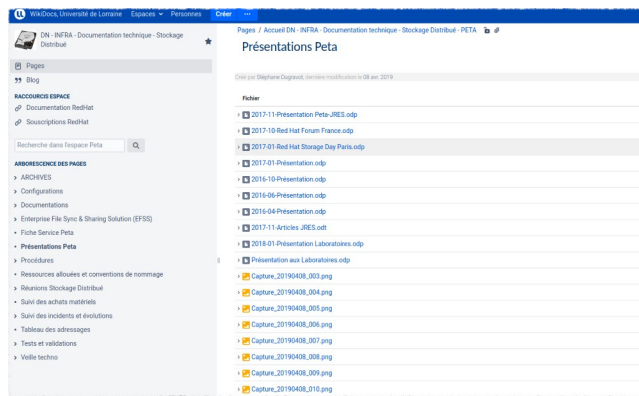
WikiDocs, Université de Lorraine Espaces Personnes Créer ···

DN - INFRA - Documentation technique - Stockage Distribué

Pages
Blog

RACCOURCIS ESPACE
Documentation RedHat
Souscriptions RedHat

Recherche dans l'espace Peta

ARBORESCENCE DES PAGES
ARCHIVES
Configurations
Documentations
Enterprise File Sync & Sharing Solution (EFSS)
Fiche Service Peta
Présentations Peta
Procédures
Ressources allouées et conventions de nommage
Réunions Stockage Distribué
Suivi des achats matériels
Suivi des incidents et évolutions
Tableau des adressages
Tests et validations
Veille techno

Pages / Accueil DN - INFRA - Documentation technique - Stockage Distribué - PETA

Présentations Peta

Créé par Stéphane Dugravot, dernière modification le 08 avr. 2019

Fichier
2017-11-Présentation Peta-JRES.odp
2017-10-Red Hat Forum France.odp
2017-01-Red Hat Storage Day Paris.odp
2017-01-Présentation.odp
2016-10-Présentation.odp
2016-06-Présentation.odp
2016-04-Présentation.odp
2017-11-Articles JRES.odt
2018-01-Présentation Laboratoires.odp
Présentation aux Laboratoires.odp
Capture_20190408_003.png
Capture_20190408_004.png
Capture_20190408_005.png
Capture_20190408_006.png
Capture_20190408_007.png
Capture_20190408_008.png
Capture_20190408_009.png
Capture_20190408_010.png